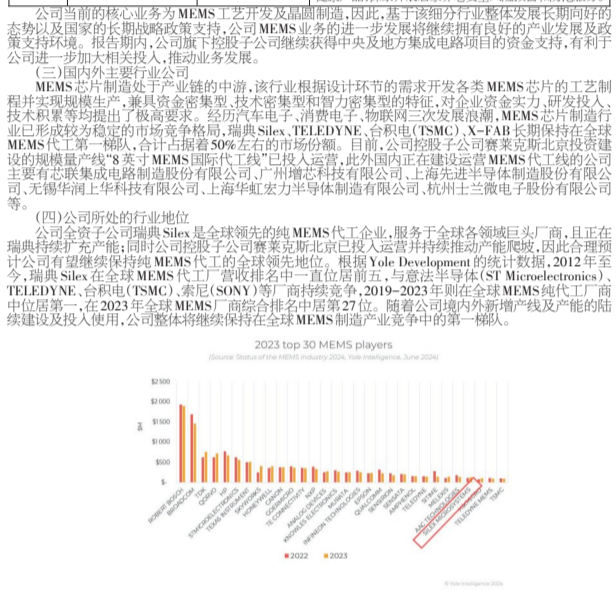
公司当前的核心业务为MEMS工艺开发及晶圆制造，因此，基于该细分行业整体发展长期向好的态势以及国家的长期战略政策支持，公司MEMS业务的进一步发展将继续拥有良好的产业发展及政策支持环境。报告期内，公司旗下控股子公司继续获得中央及地方集成电路项目的资金支持，有利于公司进一步加大相关投入，推动业务发展。

（三）国内外主要行业公司

MEMS芯片制造处于产业链的中游，该行业根据设计环节的需求开发各类MEMS芯片的工艺制程并实现规模生产，兼具资金密集型、技术密集型和智力密集型的特征，对企业资金实力、研发投入、技术积累等均提出了极高要求。经历汽车电子、消费电子、物联网三次发展浪潮，MEMS芯片制造行业已形成较为稳定的市场竞争格局，瑞典Silex、TELEDYNE、台积电（TSMC）、X-FAB长期保持在全球MEMS代工第一梯队，合计占据着50%左右的市场份额。目前，公司控股子公司赛莱克斯北京投资建设的规模量产线"8英寸MEMS国际代工线"已投入运营，此外国内正在建设运营MEMS代工线的公司主要有芯联集成电路制造股份有限公司、广州增芯科技有限公司、上海先进半导体制造股份有限公司、无锡华润上华科技有限公司、上海华虹宏力半导体制造有限公司、杭州士兰微电子股份有限公司等。

（四）公司所处的行业地位

公司全资子公司瑞典Silex是全球领先的纯MEMS代工企业，服务于全球各领域巨头厂商，且正在瑞典持续扩充产能；同时公司控股子公司赛莱克斯北京已投入运营并持续推动产能爬坡，因此合理预计公司有望继续保持纯MEMS代工的全球领先地位。根据Yole Development的统计数据，2012年至今，瑞典Silex在全球MEMS代工厂营收排名中一直位居前五，与意法半导体（ST Microelectronics）、TELEDYNE、台积电（TSMC）、索尼（SONY）等厂商持续竞争，2019–2023年则在全球MEMS纯代工厂商中位居第一，在2023年全球MEMS厂商综合排名中居第27位。随着公司境内外新增产线及产能的陆续建设及投入使用，公司整体将继续保持在全球MEMS制造产业竞争中的第一梯队。

2023 top 30 MEMS players
(Source: Status of the MEMS Industry 2024, Yole Intelligence, June 2024)

$2500
$2000
$1500
$1000
$500
$-
$M

ROBERT BOSCH
BROADCOM
TDK
QORVO
STMICROELECTRONICS
TEXAS INSTRUMENTS
SKYWORKS
HONEYWELL
CANON
GOERTEK
TE CONNECTIVITY
HP
ANALOG DEVICES
MURATA
KNOWLES ELECTRONICS
INFINEON TECHNOLOGIES
EPSON
QUALCOMM
SENSATA
SENSIRION
AMPHENOL
MELEXIS
SITIME
NXP
AAC TECHNOLOGIES
SILEX MICROSYSTEMS
TELEDYNE MEMS
TSMC

■2022 ■2023

© Yole Intelligence 2024